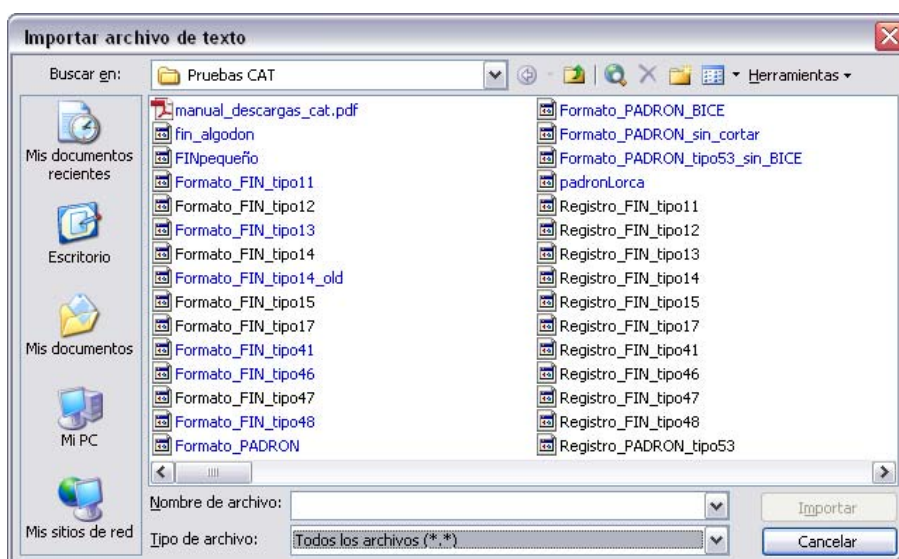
Importar archivo de texto

Buscar en: Pruebas CAT

Herramientas

Mis documentos recientes

Escritorio

Mis documentos

Mi PC

Mis sitios de red

manual_descargas_cat.pdf
fin_algodon
FINpequeño
Formato_FIN_tipo11
Formato_FIN_tipo12
Formato_FIN_tipo13
Formato_FIN_tipo14
Formato_FIN_tipo14_old
Formato_FIN_tipo15
Formato_FIN_tipo17
Formato_FIN_tipo41
Formato_FIN_tipo46
Formato_FIN_tipo47
Formato_FIN_tipo48
Formato_PADRON

Formato_PADRON_BICE
Formato_PADRON_sin_cortar
Formato_PADRON_tipo53_sin_BICE
padronLorca
Registro_FIN_tipo11
Registro_FIN_tipo12
Registro_FIN_tipo13
Registro_FIN_tipo14
Registro_FIN_tipo15
Registro_FIN_tipo17
Registro_FIN_tipo41
Registro_FIN_tipo46
Registro_FIN_tipo47
Registro_FIN_tipo48
Registro_PADRON_tipo53

Nombre de archivo:
Tipo de archivo: Todos los archivos (*.*)

Importar
Cancelar